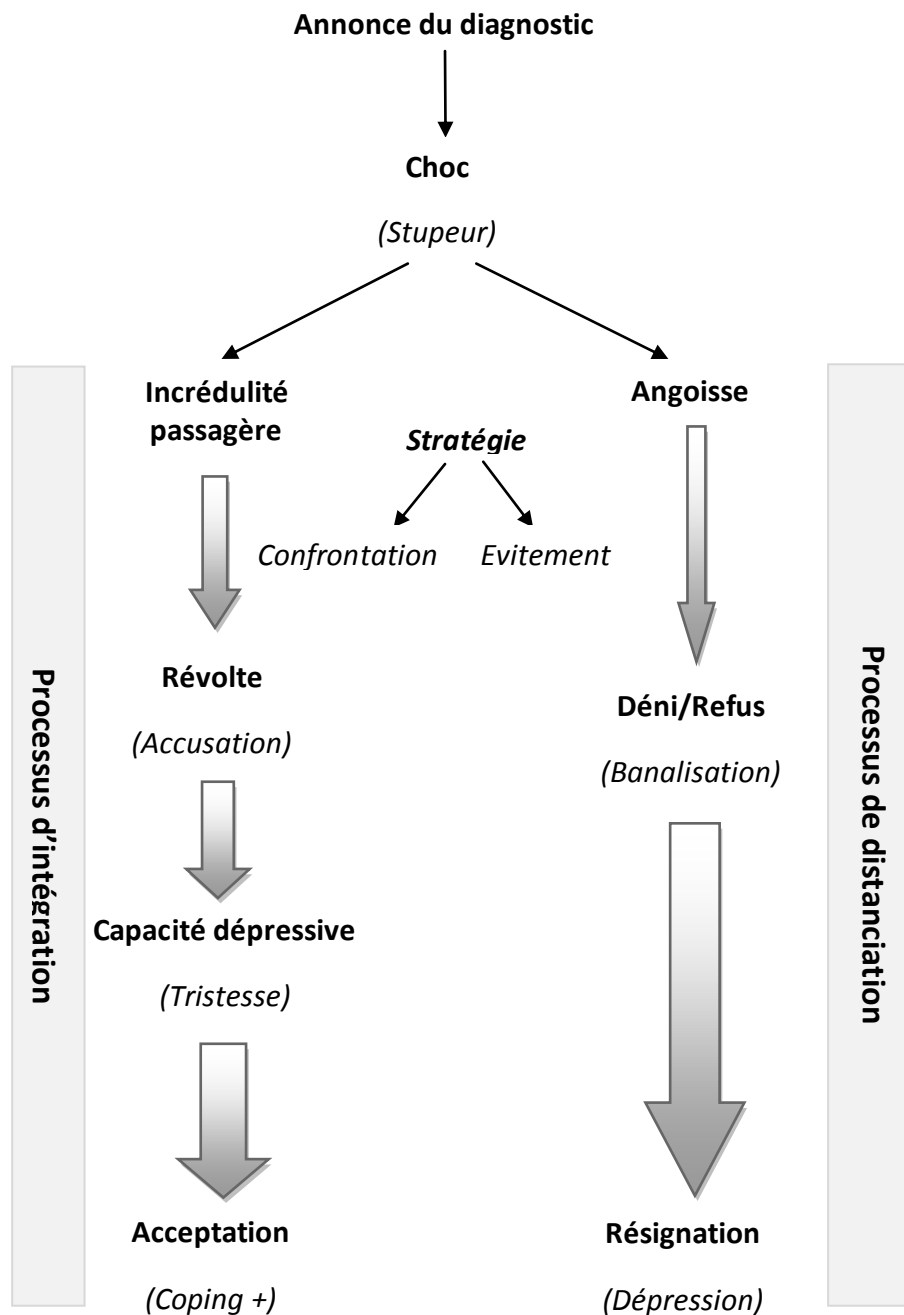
Annonce du diagnostic

Choc

(Stupeur)

Processus d'intégration

Incrédulité passagère

Stratégie

Confrontation

Evitement

Angoisse

Processus de distanciation

Révolte

(Accusation)

Capacité dépressive

(Tristesse)

Acceptation

(Coping +)

Déni/Refus

(Banalisation)

Résignation

(Dépression)